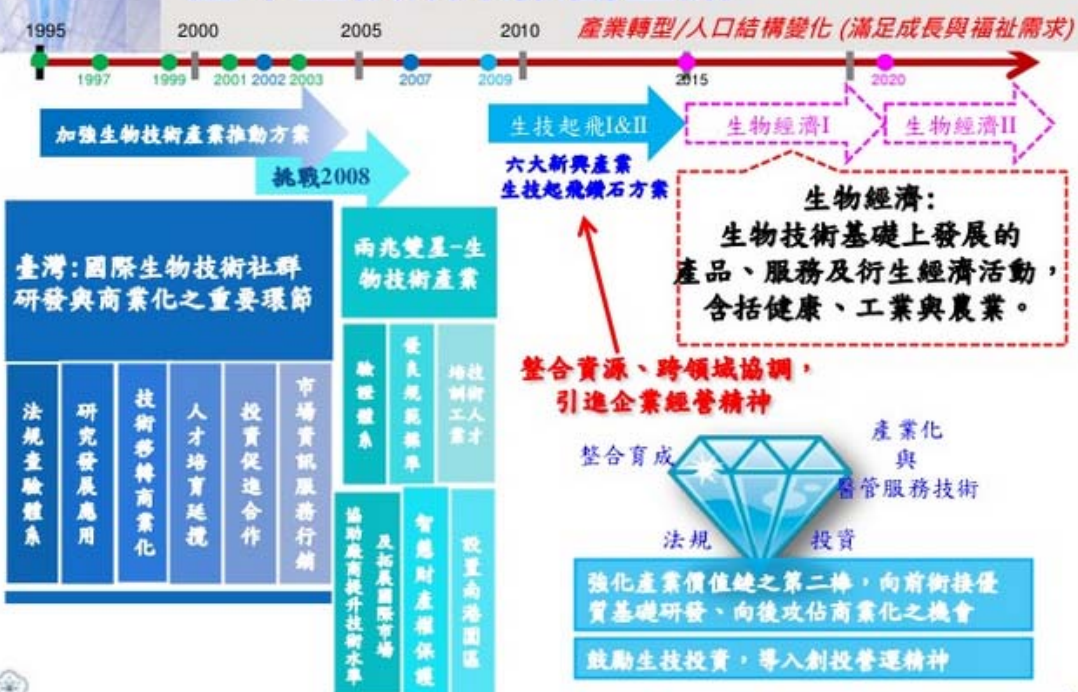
1995 2000 2005 2010 產業轉型/人口結構變化 (滿足成長與福祉需求)

1997 1999 2001 2002 2003 2007 2009 2015 2020

加強生物技術產業推動方案

挑戰2008

生技起飛I&II

六大新興產業
生技起飛鑽石方案

生物經濟I

生物經濟II

生物經濟:
生物技術基礎上發展的
產品、服務及衍生經濟活動,
含括健康、工業與農業。

臺灣:國際生物技術社群研發與商業化之重要環節

法規查驗體系

研究發展應用

技術移轉商業化

人才培育延攬

投資促進合作

市場資訊服務行銷

兩兆雙星-生物技術產業

驗證體系

優良規範標準

培訓技術人才

協助廠商提升技術水準

及拓展國際市場

智慧財產權保護

設置南港園區

整合資源、跨領域協調,
引進企業經營精神

整合育成

產業化
與
醫管服務技術

法規

投資

強化產業價值鏈之第二棒,向前銜接優質基礎研發、向後攻佔商業化之機會

鼓勵生技投資,導入創投營運精神